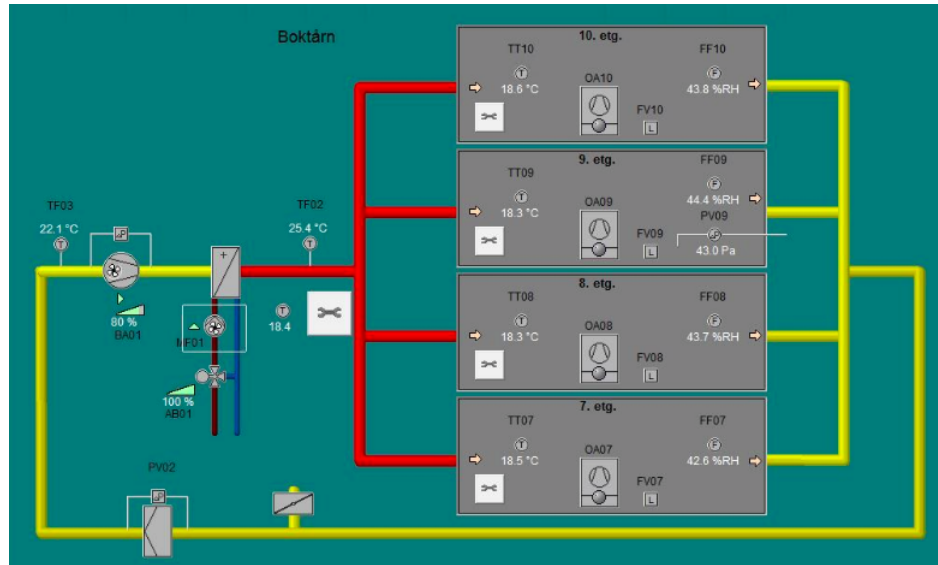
Boktårn

TF03
22.1 °C

80 %
BA01

MF01

100 %
AB01

TF02
25.4 °C

18.4

PV02

10. etg.
TT10
18.6 °C
OA10
FV10
L
FF10
43.8 %RH

9. etg.
TT09
18.3 °C
OA09
FV09
L
FF09
44.4 %RH
PV09
43.0 Pa

8. etg.
TT08
18.3 °C
OA08
FV08
L
FF08
43.7 %RH

7. etg.
TT07
18.5 °C
OA07
FV07
L
FF07
42.6 %RH